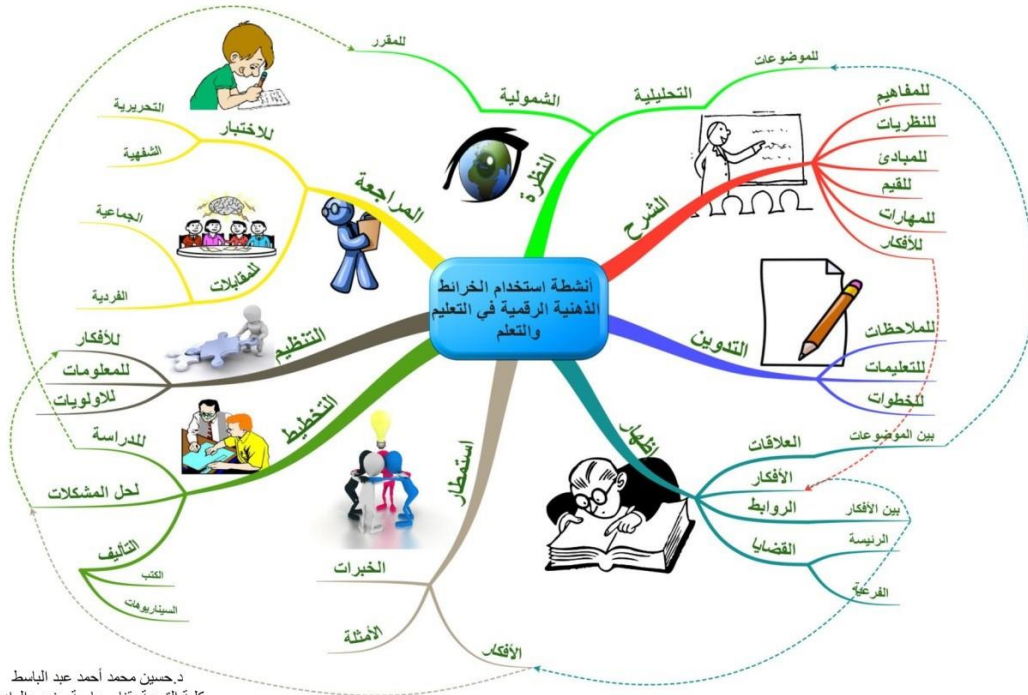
أنشطة استخدام الخرائط الذهنية الرقمية في التعليم والتعلم

النظرة
الشمولية
للمقرر
التحليلية
للموضوعات

الشرح
للمفاهيم
للنظريات
للمبادئ
للقيم
للمهارات
للأفكار

التدوين
للملاحظات
للتعليمات
للخطوات

إظهار
العلاقات
بين الموضوعات
الأفكار
الروابط
بين الأفكار
القضايا
الرئيسة
الفرعية

استمطار
الخبرات
الأمثلة
الأفكار

التخطيط
للدراسة
لحل المشكلات
التأليف
الكتب
السيناريوهات

التنظيم
للأفكار
للمعلومات
للاولويات

المراجعة
للاختبار
التحريرية
الشفهية
للمقابلات
الجماعية
الفردية

د.حسين محمد أحمد عبد الباسط
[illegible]